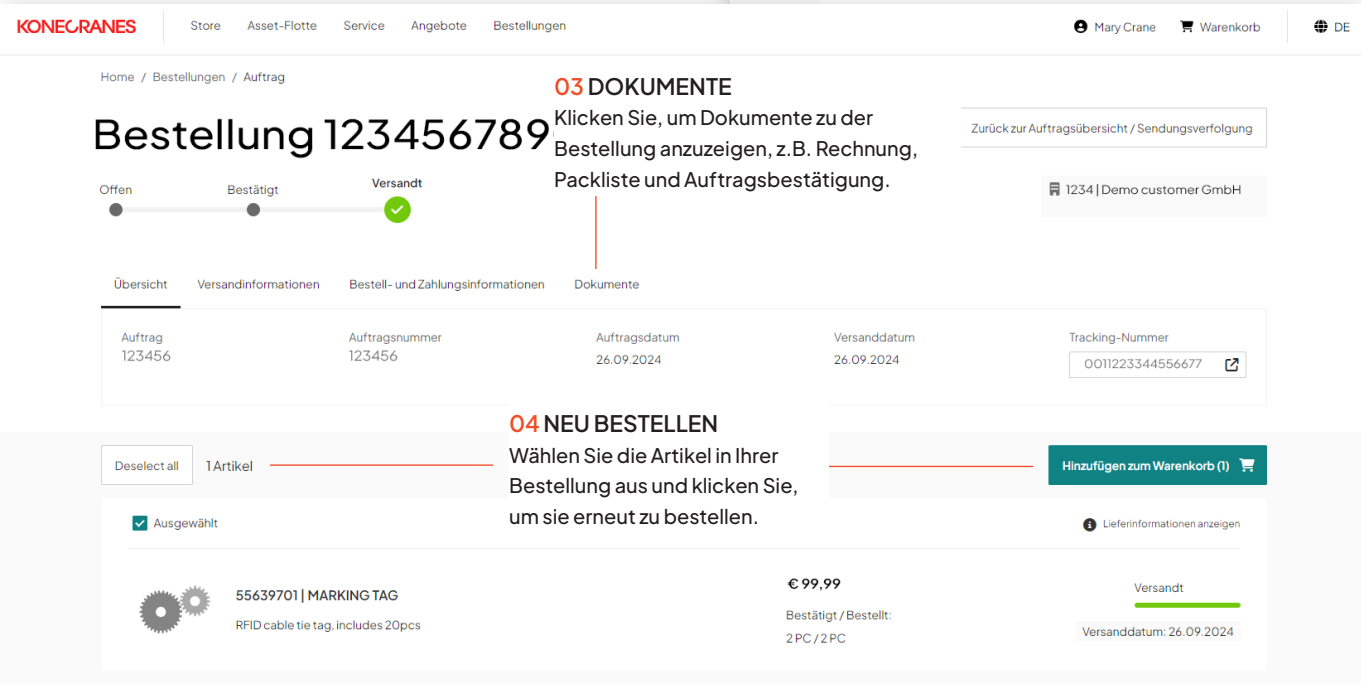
KONECRANES Store Asset-Flotte Service Angebote Bestellungen Mary Crane Warenkorb DE

Home / Bestellungen / Auftrag

Bestellung 123456789

03 DOKUMENTE
Klicken Sie, um Dokumente zu der Bestellung anzuzeigen, z.B. Rechnung, Packliste und Auftragsbestätigung.

Zurück zur Auftragsübersicht / Sendungsverfolgung

1234 | Demo customer GmbH

Offen Bestätigt Versandt

Übersicht Versandinformationen Bestell- und Zahlungsinformationen Dokumente

| Auftrag | Auftragsnummer | Auftragsdatum | Versanddatum | Tracking-Nummer |
|---|---|---|---|---|
| 123456 | 123456 | 26.09.2024 | 26.09.2024 | 0011223344556677 |

04 NEU BESTELLEN
Wählen Sie die Artikel in Ihrer Bestellung aus und klicken Sie, um sie erneut zu bestellen.

Deselect all 1 Artikel

Hinzufügen zum Warenkorb (1)

Ausgewählt

Lieferinformationen anzeigen

55639701 | MARKING TAG
RFID cable tie tag, includes 20pcs

€ 99,99
Bestätigt / Bestellt:
2 PC / 2 PC

Versandt
Versanddatum: 26.09.2024